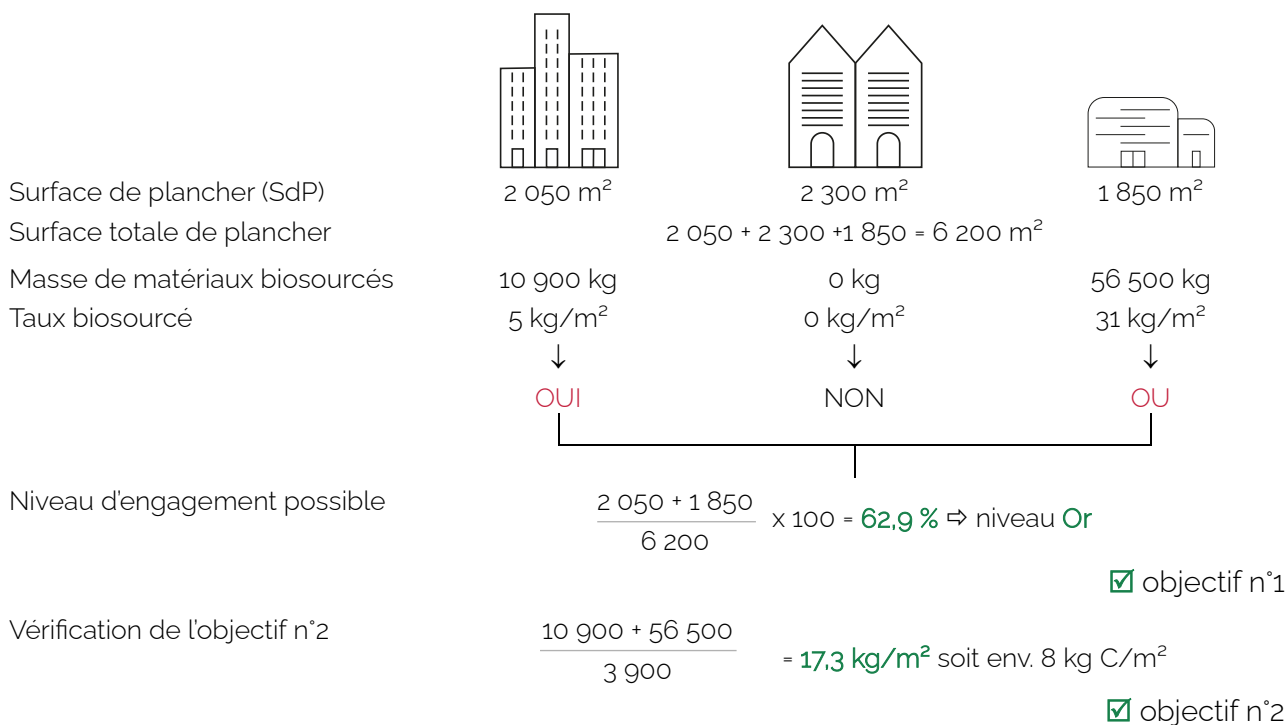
Surface de plancher (SdP) 2 050 m² 2 300 m² 1 850 m²

Surface totale de plancher 2 050 + 2 300 +1 850 = 6 200 m²

Masse de matériaux biosourcés 10 900 kg 0 kg 56 500 kg

Taux biosourcé 5 kg/m² 0 kg/m² 31 kg/m²

↓ ↓ ↓

OUI NON OU

Niveau d'engagement possible $\frac{2\ 050 + 1\ 850}{6\ 200}$ x 100 = 62,9 % ⇨ niveau Or

☑ objectif n°1

Vérification de l'objectif n°2 $\frac{10\ 900 + 56\ 500}{3\ 900}$ = 17,3 kg/m² soit env. 8 kg C/m²

☑ objectif n°2